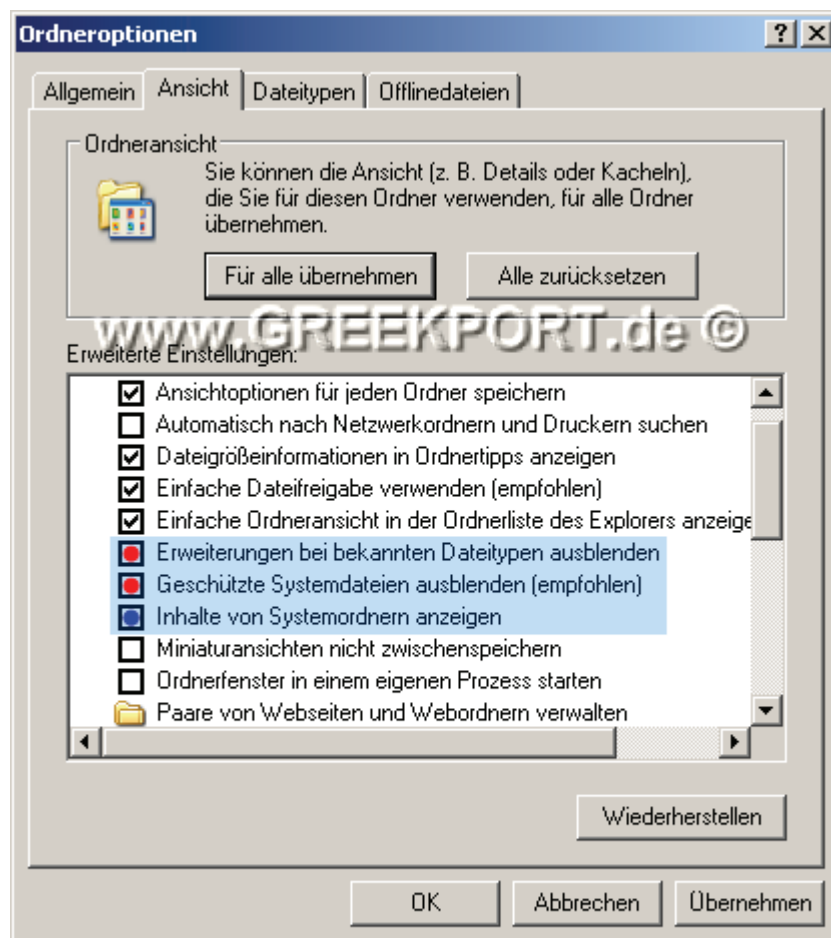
Ordneroptionen

? X

Allgemein | Ansicht | Dateitypen | Offlinedateien

Ordneransicht

Sie können die Ansicht (z. B. Details oder Kacheln), die Sie für diesen Ordner verwenden, für alle Ordner übernehmen.

Für alle übernehmen | Alle zurücksetzen

www.GREEKPORT.de ©

Erweiterte Einstellungen:

Ansichtoptionen für jeden Ordner speichern
Automatisch nach Netzwerkordnern und Druckern suchen
Dateigrößeinformationen in Ordnertipps anzeigen
Einfache Dateifreigabe verwenden (empfohlen)
Einfache Ordneransicht in der Ordnerliste des Explorers anzeige
Erweiterungen bei bekannten Dateitypen ausblenden
Geschützte Systemdateien ausblenden (empfohlen)
Inhalte von Systemordnern anzeigen
Miniaturansichten nicht zwischenspeichern
Ordnerfenster in einem eigenen Prozess starten
Paare von Webseiten und Webordnern verwalten

Wiederherstellen

OK | Abbrechen | Übernehmen